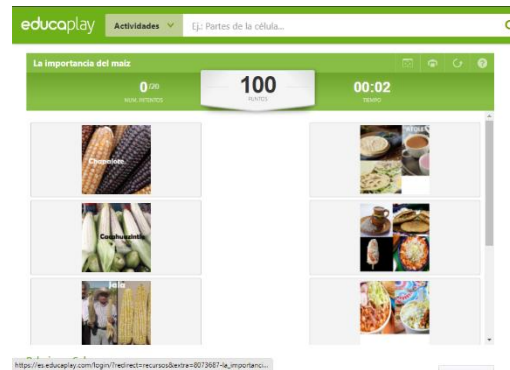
educaplay Actividades Ej.: Partes de la célula...

La importancia del maíz

0/20
NUM. INTENTOS

100
PUNTOS

00:02
TIEMPO

Chapalote

Cacahuacintle

Jala

https://es.educaplay.com/login/?redirect=recursos&extra=8073687-la_importanci...